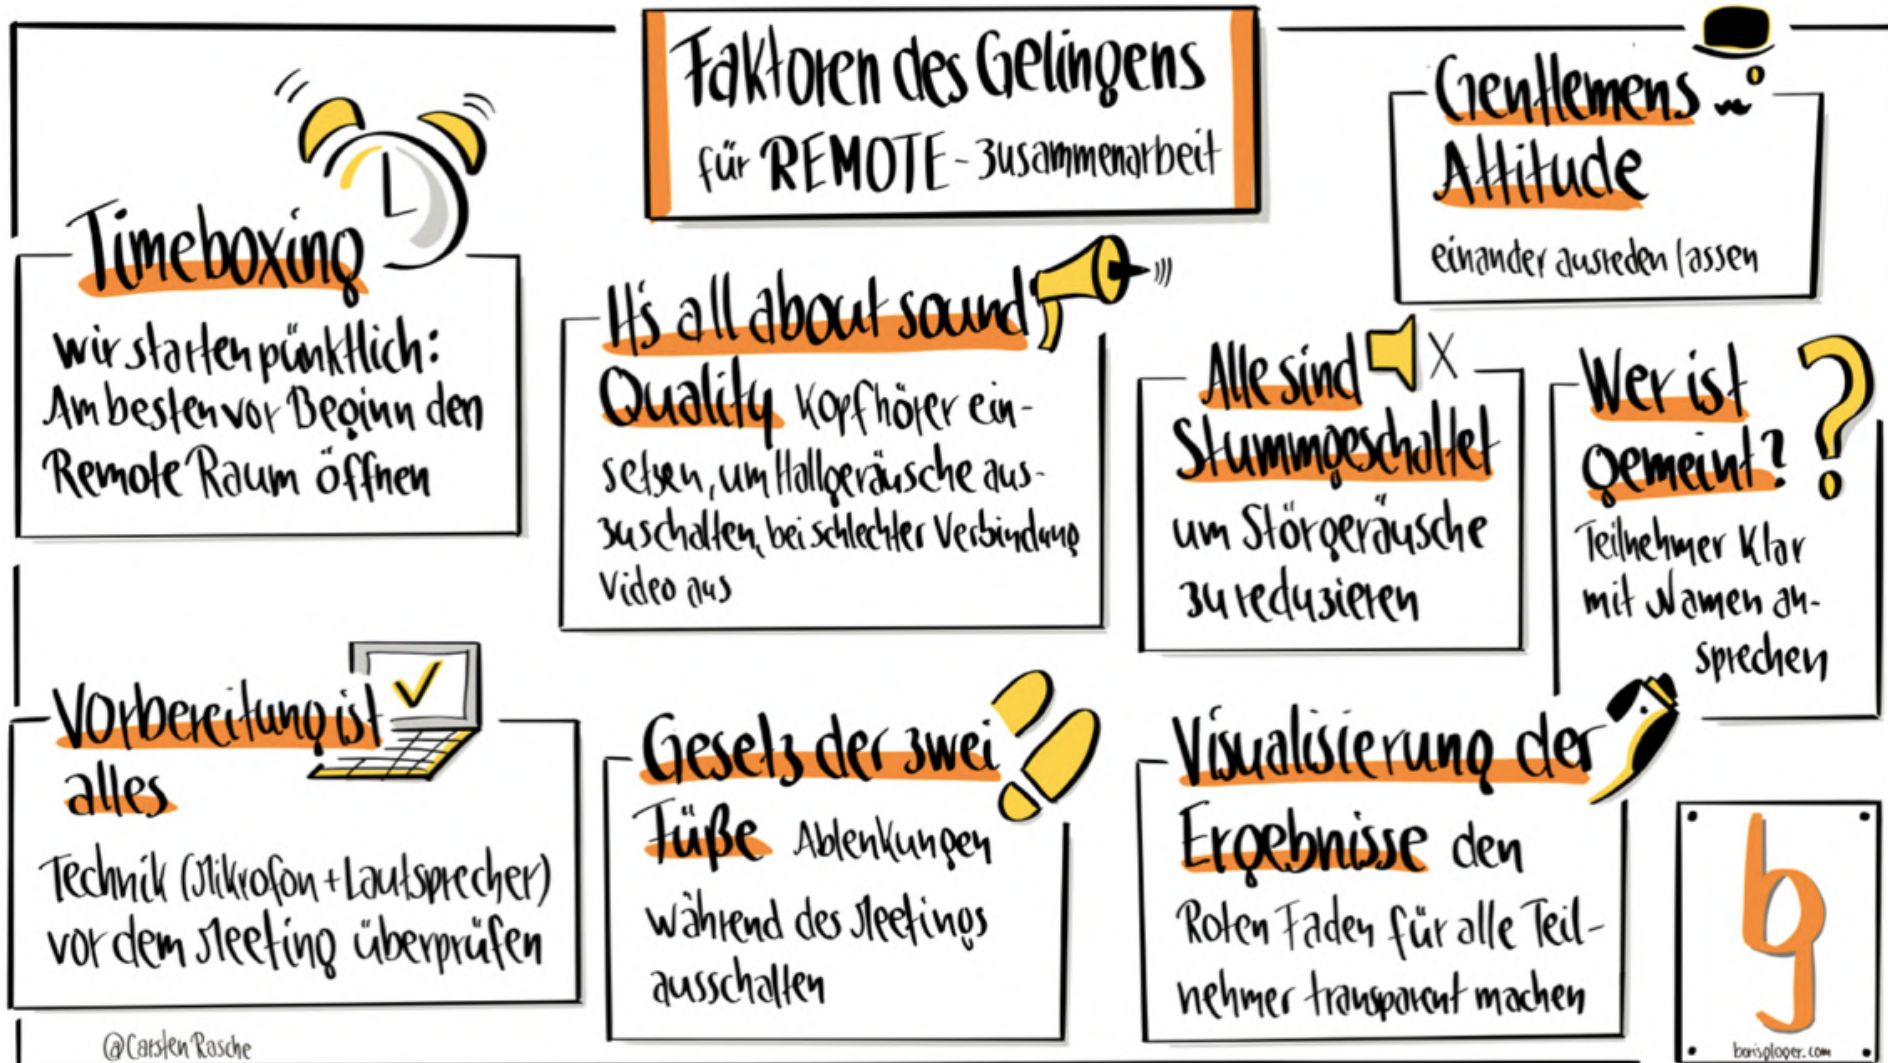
Faktoren des Gelingens
für REMOTE-Zusammenarbeit

Gentlemens Attitude
einander ausreden lassen

Timeboxing
wir starten pünktlich: Am besten vor Beginn den Remote Raum öffnen

It's all about sound
Quality Kopfhörer einsetzen, um Hallgeräusche auszuschalten, bei schlechter Verbindung Video aus

Alle sind Stummgeschaltet
um Störgeräusche zu reduzieren

Wer ist gemeint?
Teilnehmer klar mit Namen ansprechen

Vorbereitung ist alles
Technik (Mikrofon + Lautsprecher) vor dem Meeting überprüfen

Gesetz der zwei Füße Ablenkungen während des Meetings ausschalten

Visualisierung der Ergebnisse den Roten Faden für alle Teilnehmer transparent machen

bg
borisgloger.com

@Carsten Rasche